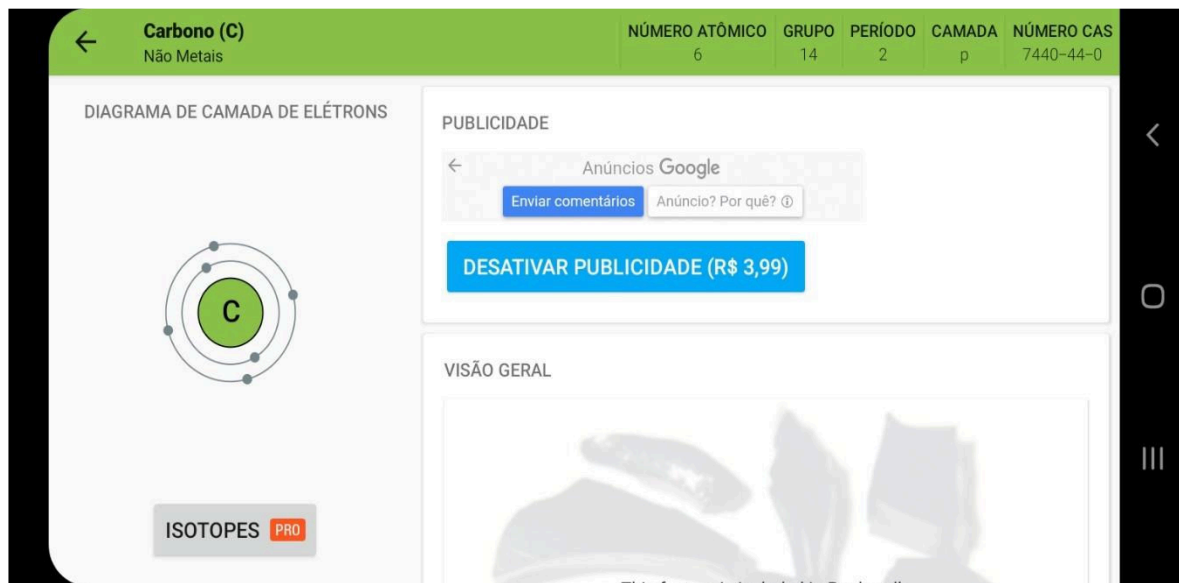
Carbono (C)
Não Metais

| NÚMERO ATÔMICO | GRUPO | PERÍODO | CAMADA | NÚMERO CAS |
|---|---|---|---|---|
| 6 | 14 | 2 | p | 7440-44-0 |

DIAGRAMA DE CAMADA DE ELÉTRONS

C

ISOTOPES PRO

PUBLICIDADE

Anúncios Google

Enviar comentários Anúncio? Por quê? ⓘ

DESATIVAR PUBLICIDADE (R$ 3,99)

VISÃO GERAL

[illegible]